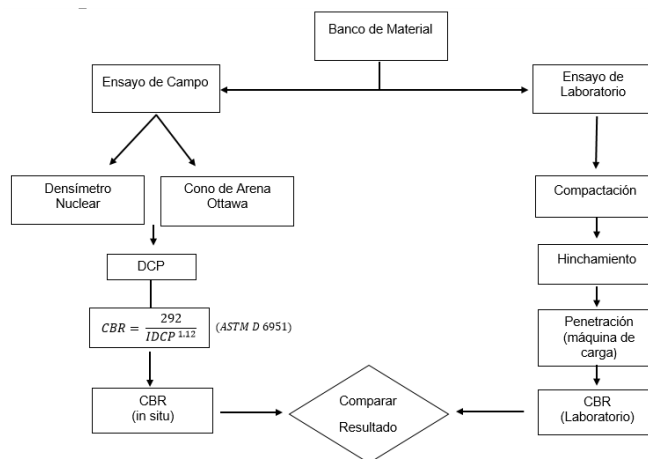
Banco de Material

Ensayo de Campo

Ensayo de Laboratorio

Densímetro Nuclear

Cono de Arena Ottawa

DCP

$CBR = \frac{292}{IDCP^{1.12}}$ $(ASTM\ D\ 6951)$

CBR (in situ)

Comparar Resultado

Compactación

Hinchamiento

Penetración (máquina de carga)

CBR (Laboratorio)